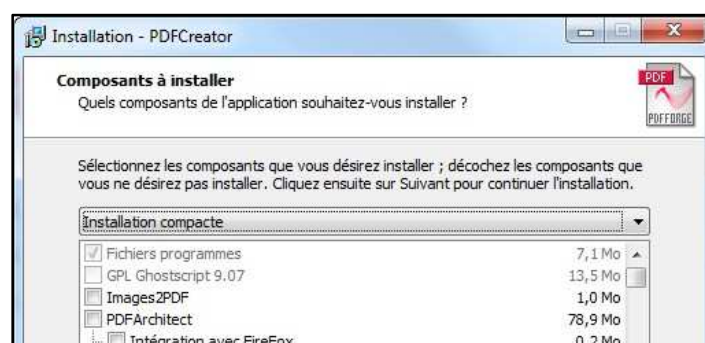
Installation - PDFCreator

Composants à installer
Quels composants de l'application souhaitez-vous installer ?

PDF
PDFFORGE

Sélectionnez les composants que vous désirez installer ; décochez les composants que vous ne désirez pas installer. Cliquez ensuite sur Suivant pour continuer l'installation.

Installation compacte

| | |
|---|---|
| Fichiers programmes | 7,1 Mo |
| GPL Ghostscript 9.07 | 13,5 Mo |
| Images2PDF | 1,0 Mo |
| PDFArchitect | 78,9 Mo |
| Intégration avec FireFox | 0,2 Mo |